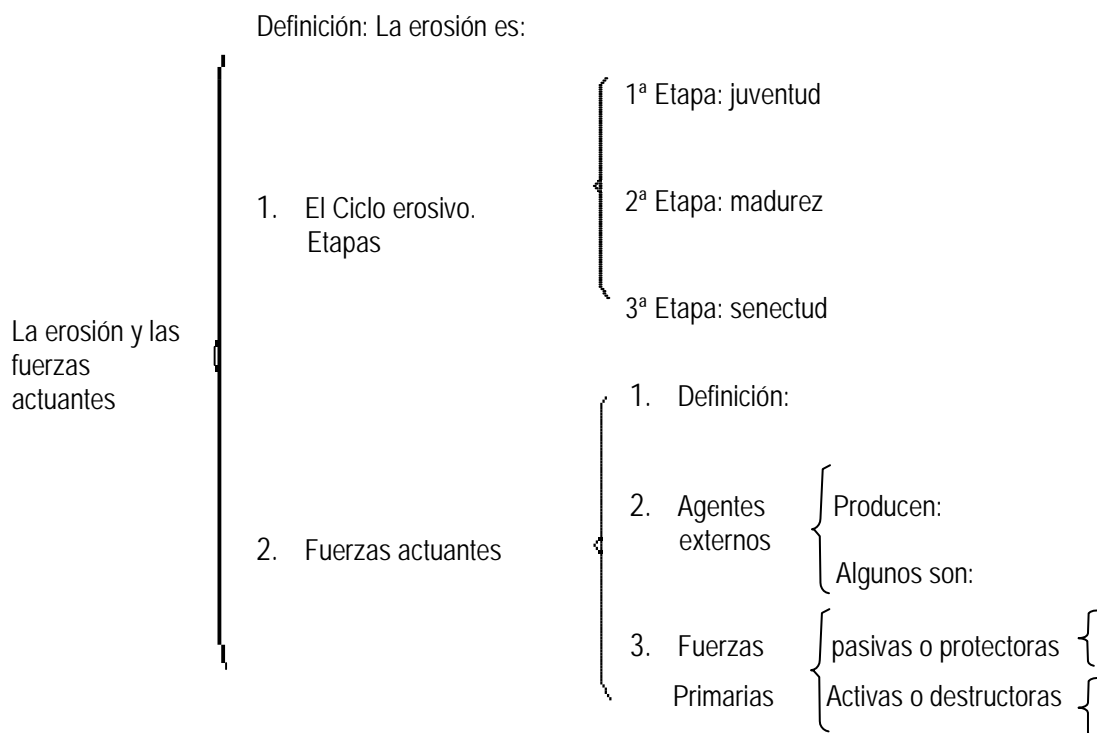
Definición: La erosión es:

La erosión y las fuerzas actuantes

1. El Ciclo erosivo. Etapas

1ª Etapa: juventud

2ª Etapa: madurez

3ª Etapa: senectud

2. Fuerzas actuantes

1. Definición:

2. Agentes externos

Producen:

Algunos son:

3. Fuerzas Primarias

pasivas o protectoras

Activas o destructoras